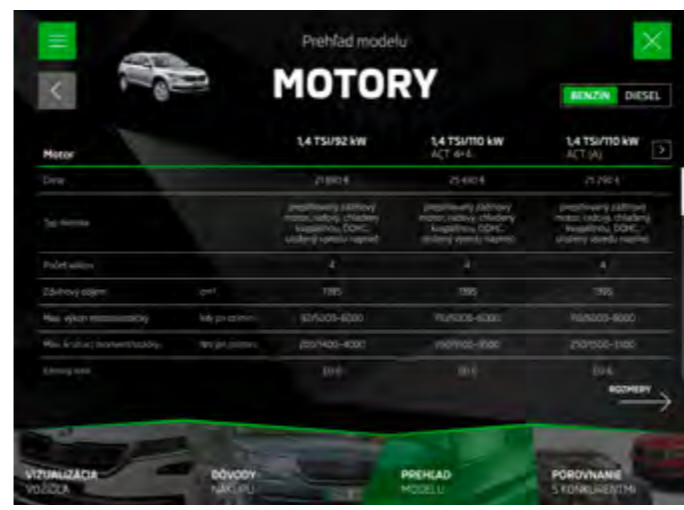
Prehľad modelu

MOTORY

BENZÍN DIESEL

| Motor | | 1,4 TSI/92 kW | 1,4 TSI/110 kW ACT 4×4 | 1,4 TSI/110 kW ACT (A) |
|---|---|---|---|---|
| Cena | | 21 890 € | 25 610 € | 25 790 € |
| Typ motora | | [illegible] | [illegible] | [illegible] |
| Počet valcov | | 4 | 4 | 4 |
| Zdvihový objem | cm³ | 1395 | 1395 | 1395 |
| Max. výkon motora | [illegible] | 92/5000–6000 | 110/5000–6000 | 110/5000–6000 |
| Max. krútiaci moment | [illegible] | 200/1400–4000 | 250/1500–3500 | 250/1500–3500 |
| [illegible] | | EU 6 | EU 6 | EU 6 |

ROZMERY

VIZUALIZÁCIA VOZIDLA

DÔVODY NÁKUPU

PREHĽAD MODELU

POROVNANIE S KONKURENTMI